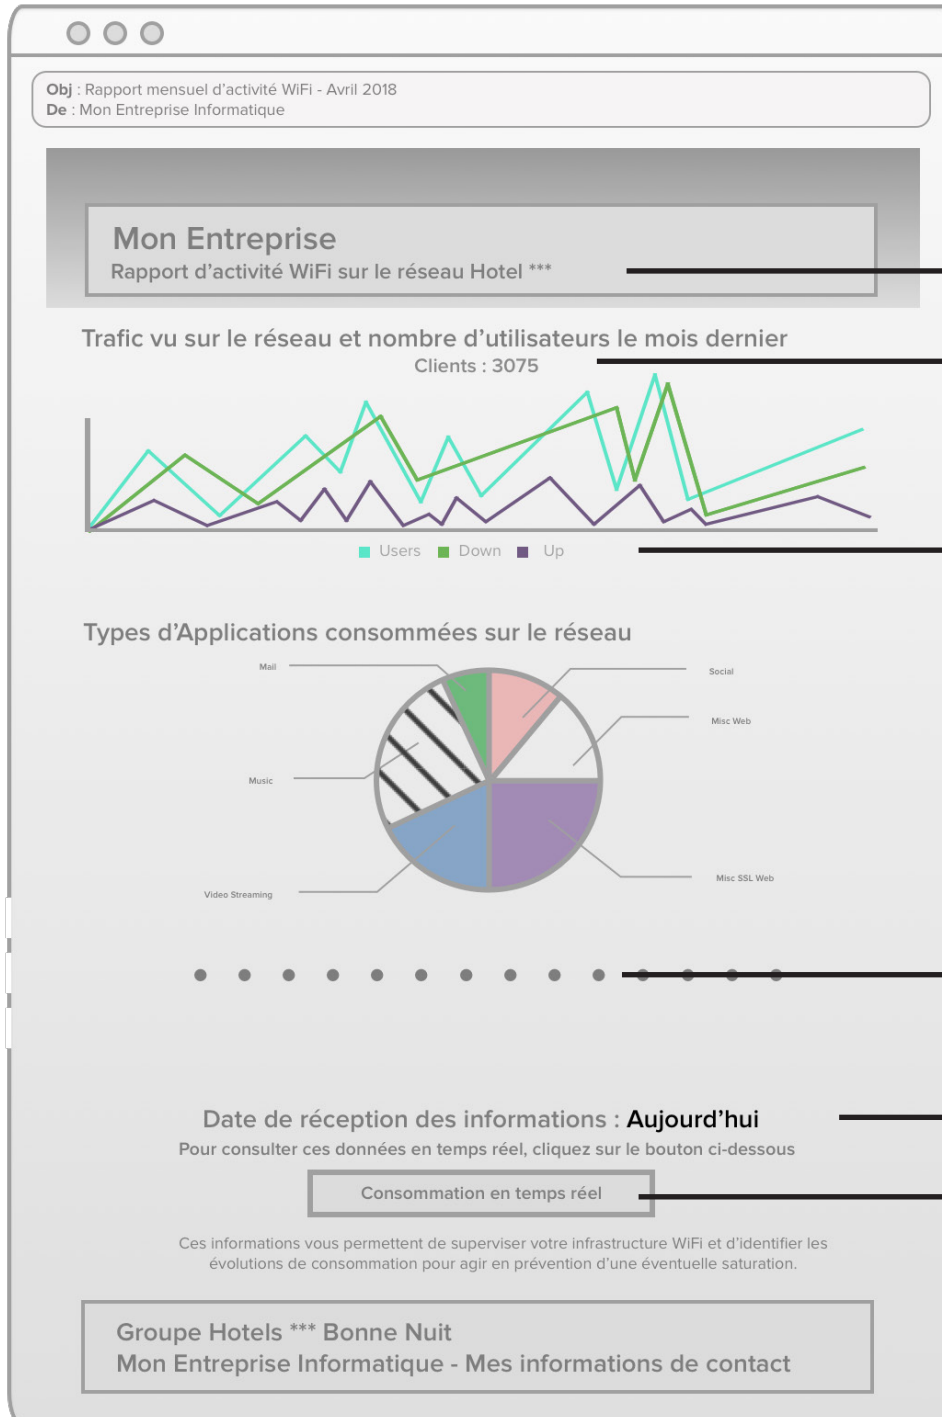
**Obj** : Rapport mensuel d'activité WiFi - Avril 2018
**De** : Mon Entreprise Informatique

Mon Entreprise
Rapport d'activité WiFi sur le réseau Hotel ***

Trafic vu sur le réseau et nombre d'utilisateurs le mois dernier
Clients : 3075

Users Down Up

Types d'Applications consommées sur le réseau

Mail
Social
Misc Web
Music
Misc SSL Web
Video Streaming

Date de réception des informations : **Aujourd'hui**
Pour consulter ces données en temps réel, cliquez sur le bouton ci-dessous

Consommation en temps réel

Ces informations vous permettent de superviser votre infrastructure WiFi et d'identifier les évolutions de consommation pour agir en prévention d'une éventuelle saturation.

Groupe Hotels *** Bonne Nuit
Mon Entreprise Informatique - Mes informations de contact